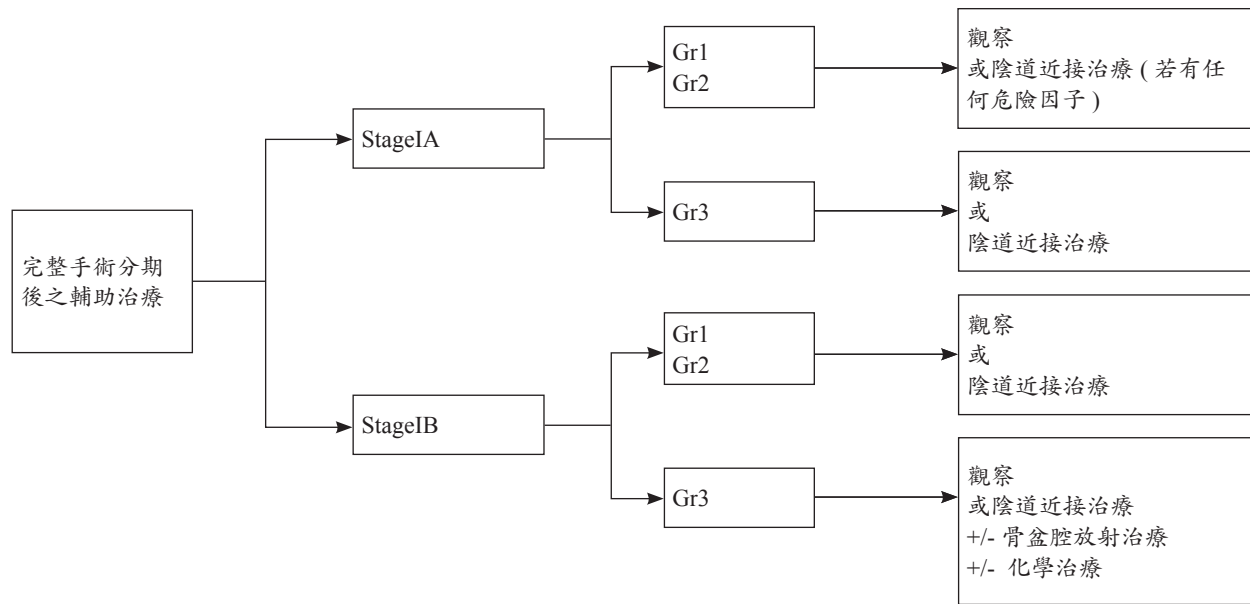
完整手術分期後之輔助治療

StageIA

Gr1
Gr2

觀察
或陰道近接治療 ( 若有任何危險因子 )

Gr3

觀察
或
陰道近接治療

StageIB

Gr1
Gr2

觀察
或
陰道近接治療

Gr3

觀察
或陰道近接治療
+/- 骨盆腔放射治療
+/- 化學治療